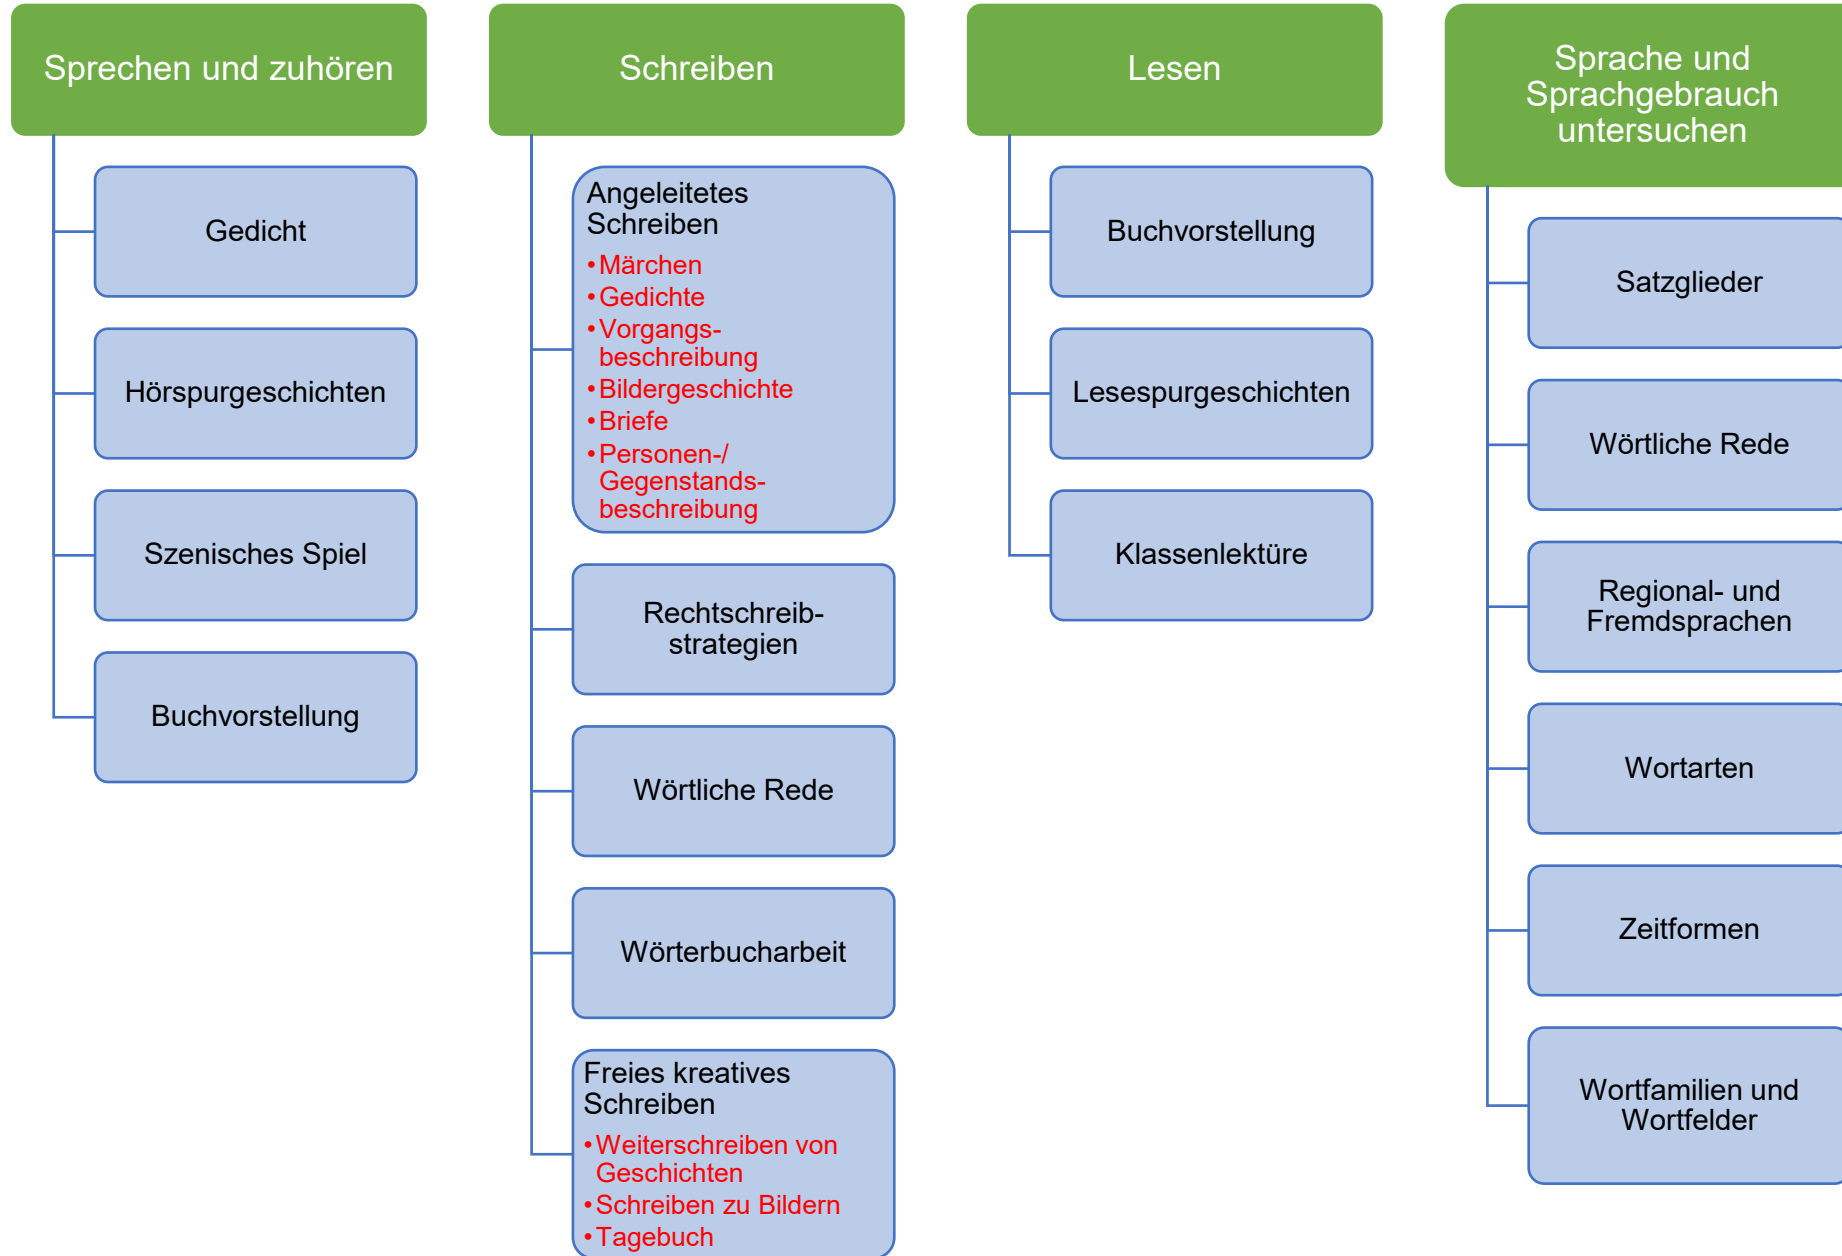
Sprechen und zuhören

Gedicht

Hörspurgeschichten

Szenisches Spiel

Buchvorstellung

Schreiben

Angeleitetes Schreiben
• Märchen
• Gedichte
• Vorgangsbeschreibung
• Bildergeschichte
• Briefe
• Personen-/ Gegenstandsbeschreibung

Rechtschreibstrategien

Wörtliche Rede

Wörterbucharbeit

Freies kreatives Schreiben
• Weiterschreiben von Geschichten
• Schreiben zu Bildern
• Tagebuch

Lesen

Buchvorstellung

Lesespurgeschichten

Klassenlektüre

Sprache und Sprachgebrauch untersuchen

Satzglieder

Wörtliche Rede

Regional- und Fremdsprachen

Wortarten

Zeitformen

Wortfamilien und Wortfelder